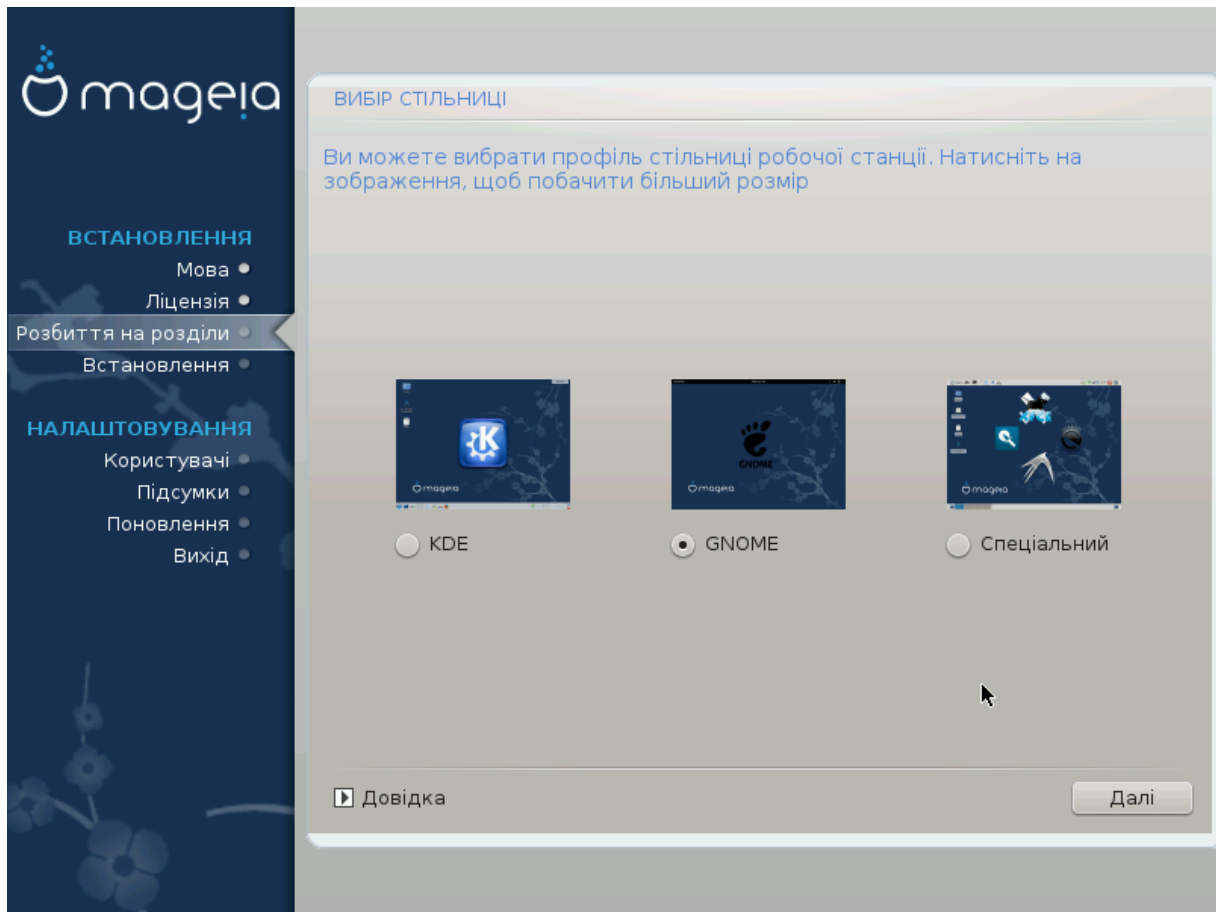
mageia

ВСТАНОВЛЕННЯ
Мова
Ліцензія
Розбиття на розділи
Встановлення

НАЛАШТОВУВАННЯ
Користувачі
Підсумки
Поновлення
Вихід

ВИБІР СТІЛЬНИЦІ

Ви можете вибрати профіль стільниці робочої станції. Натисніть на зображення, щоб побачити більший розмір

mageia
KDE

GNOME
mageia
GNOME

mageia
Спеціальний

Довідка

Далі